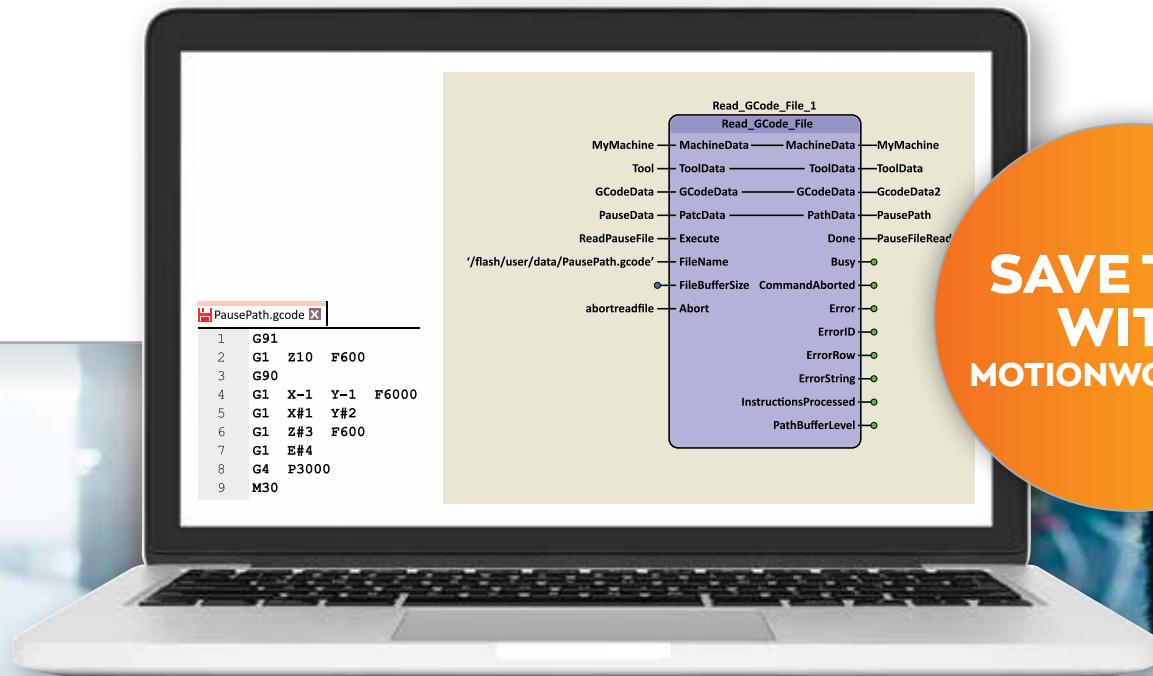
PausePath.gcode

| | |
|---|---|
| 1 | G91 |
| 2 | G1 Z10 F600 |
| 3 | G90 |
| 4 | G1 X-1 Y-1 F6000 |
| 5 | G1 X#1 Y#2 |
| 6 | G1 Z#3 F600 |
| 7 | G1 E#4 |
| 8 | G4 P3000 |
| 9 | M30 |

Read_GCode_File_1
Read_GCode_File

MyMachine — MachineData — MachineData — MyMachine
Tool — ToolData — ToolData — ToolData
GCodeData — GCodeData — GCodeData — GcodeData2
PauseData — PatcData — PathData — PausePath
ReadPauseFile — Execute — Done — PauseFileRead
'/flash/user/data/PausePath.gcode' — FileName — Busy
FileBufferSize — CommandAborted
abortreadfile — Abort — Error
ErrorID
ErrorRow
ErrorString
InstructionsProcessed
PathBufferLevel

SAVE T
WIT
MOTIONWO